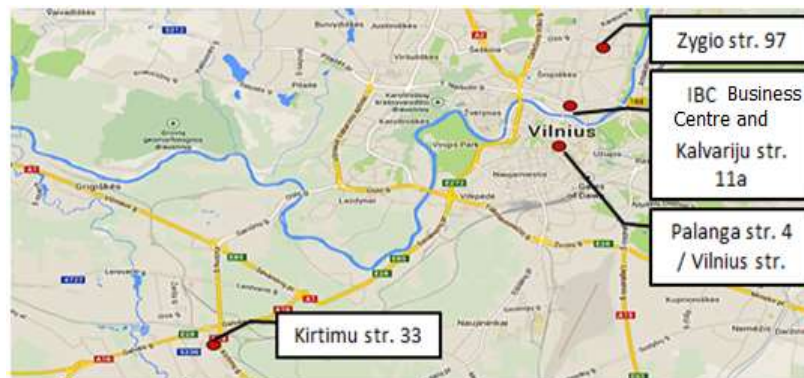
Zygio str. 97

IBC Business Centre and Kalvariju str. 11a

Vilnius

Palanga str. 4 / Vilnius str.

Kirtimu str. 33

Grigiškės

Vingio Park

Naujamiestis

Kuprioniškės

Naujininkai

Lazdynai

Vilkpėdė

Pilaitė

Ozas

Šeškinė

Žvėrynas